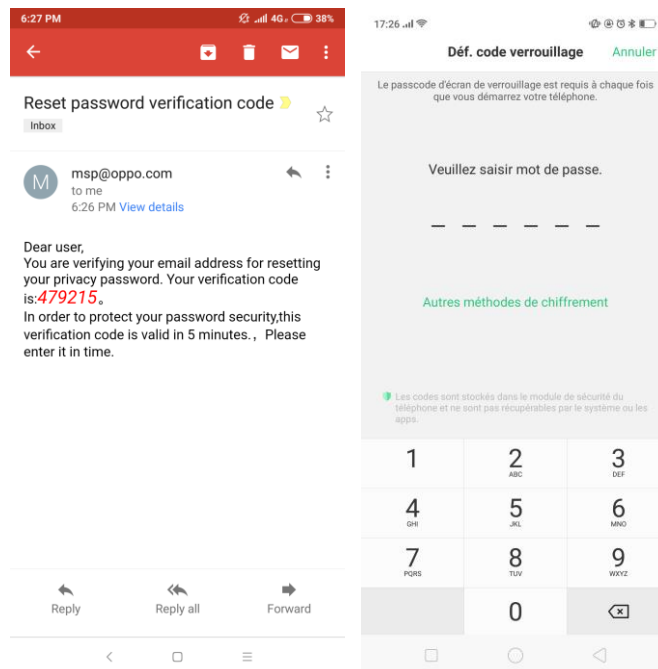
6:27 PM 4G 38%

Reset password verification code

Inbox

M msp@oppo.com
to me
6:26 PM View details

Dear user,
You are verifying your email address for resetting your privacy password. Your verification code is:479215。
In order to protect your password security,this verification code is valid in 5 minutes.， Please enter it in time.

Reply Reply all Forward

17:26

Déf. code verrouillage Annuler

Le passcode d'écran de verrouillage est requis à chaque fois que vous démarrez votre téléphone.

Veuillez saisir mot de passe.

Autres méthodes de chiffrement

Les codes sont stockés dans le module de sécurité du téléphone et ne sont pas récupérables par le système ou les apps.

| 1 | 2 ABC | 3 DEF |
|---|---|---|
| 4 GHI | 5 JKL | 6 MNO |
| 7 PQRS | 8 TUV | 9 WXYZ |
| | 0 | |